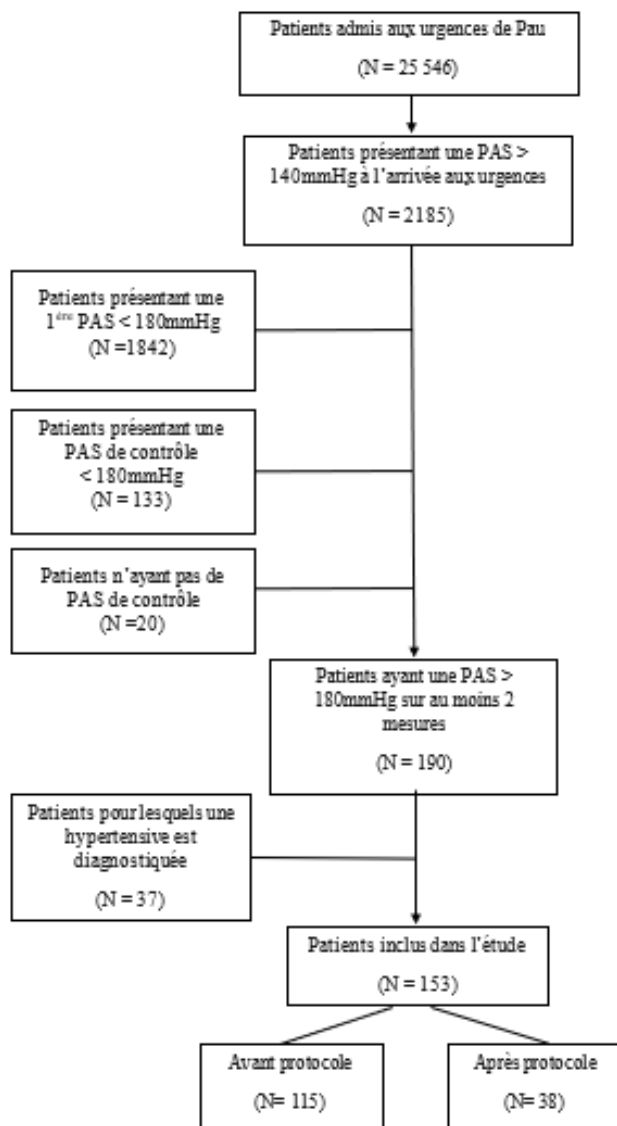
Patients admis aux urgences de Pau

(N = 25 546)

Patients présentant une PAS > 140mmHg à l'arrivée aux urgences

(N = 2185)

Patients présentant une 1$^{ère}$ PAS < 180mmHg
(N =1842)

Patients présentant une PAS de contrôle < 180mmHg
(N = 133)

Patients n'ayant pas de PAS de contrôle
(N =20)

Patients ayant une PAS > 180mmHg sur au moins 2 mesures

(N = 190)

Patients pour lesquels une hypertensive est diagnostiquée

(N = 37)

Patients inclus dans l'étude

(N = 153)

Avant protocole

(N= 115)

Après protocole

(N= 38)